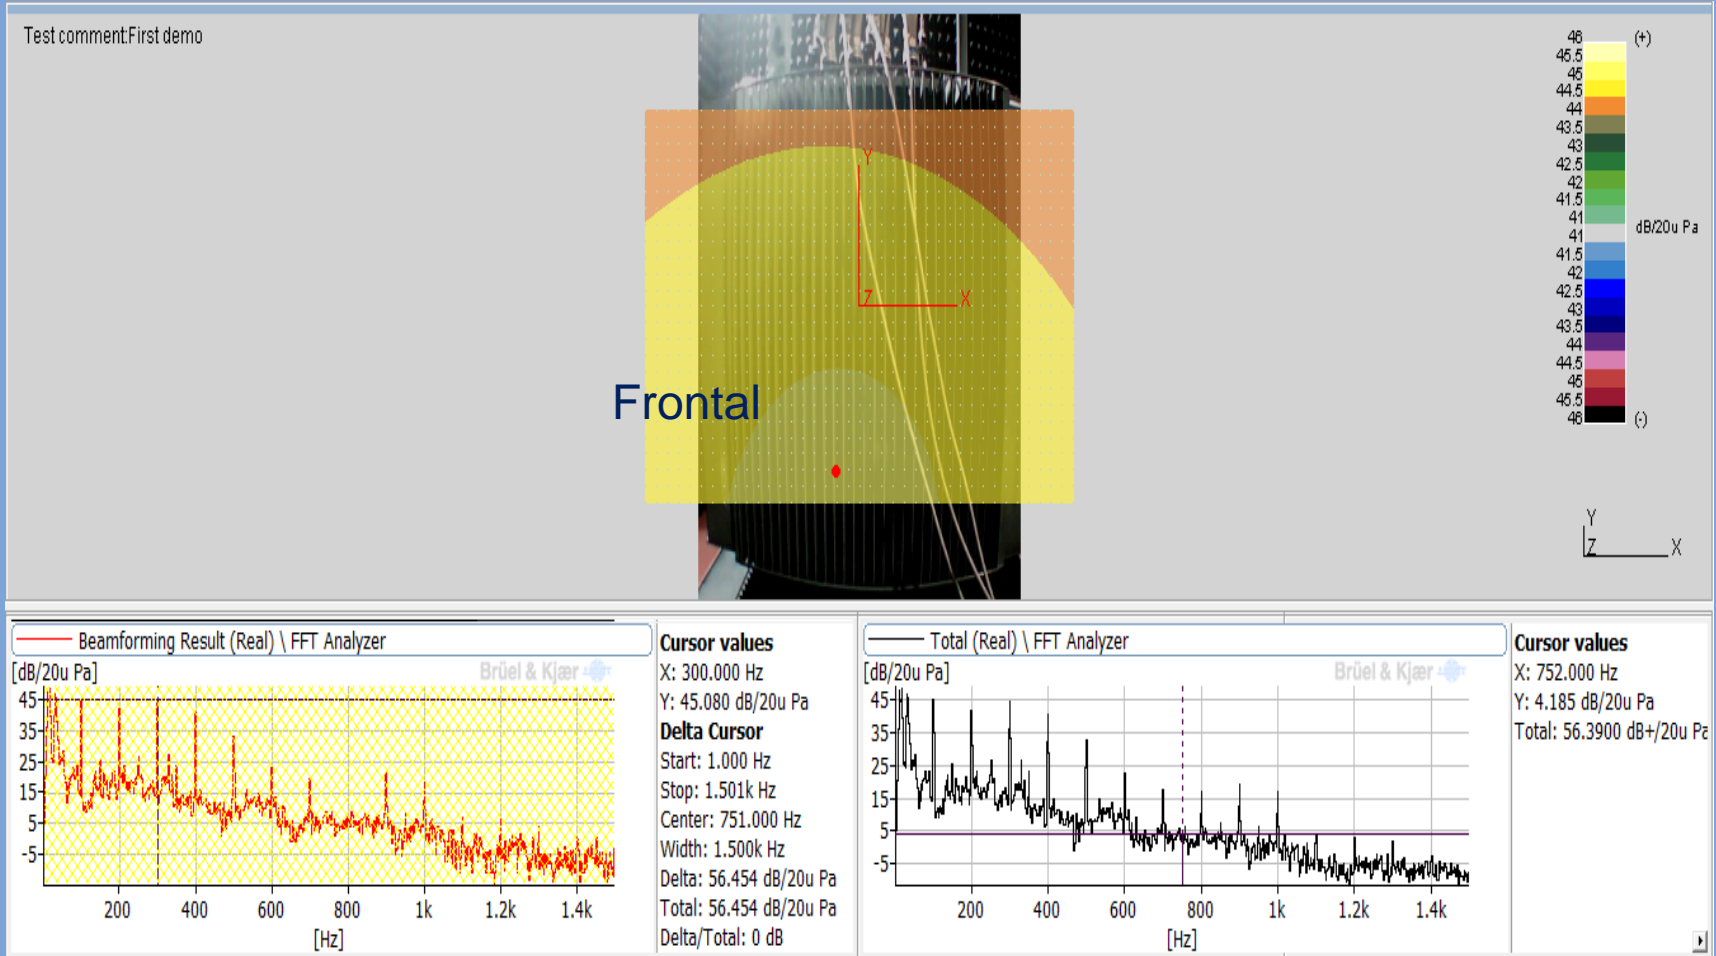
Test comment:First demo

Y
Z
X

Frontal

46
45.5
45
44.5
44
43.5
43
42.5
42
41.5
41
41
41.5
42
42.5
43
43.5
44
44.5
45
45.5
46
(+)
dB/20u Pa
(-)

Y
Z
X

Beamforming Result (Real) \ FFT Analyzer
[dB/20u Pa]
Brüel & Kjær
45
35
25
15
5
-5
200 400 600 800 1k 1.2k 1.4k
[Hz]

Cursor values
X: 300.000 Hz
Y: 45.080 dB/20u Pa
Delta Cursor
Start: 1.000 Hz
Stop: 1.501k Hz
Center: 751.000 Hz
Width: 1.500k Hz
Delta: 56.454 dB/20u Pa
Total: 56.454 dB/20u Pa
Delta/Total: 0 dB

Total (Real) \ FFT Analyzer
[dB/20u Pa]
Brüel & Kjær
45
35
25
15
5
-5
200 400 600 800 1k 1.2k 1.4k
[Hz]

Cursor values
X: 752.000 Hz
Y: 4.185 dB/20u Pa
Total: 56.3900 dB+/20u Pa